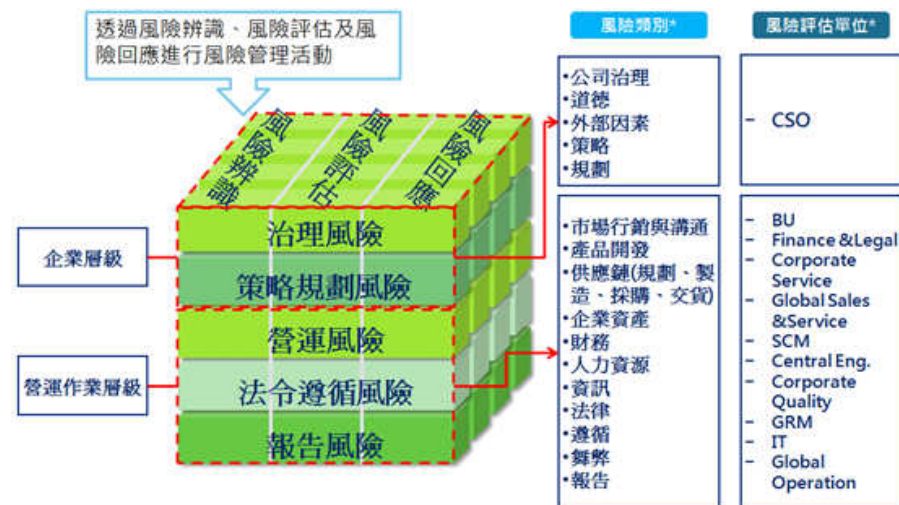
透過風險辨識、風險評估及風險回應進行風險管理活動

風險類別*

風險評估單位*

風險辨識

風險評估

風險回應

企業層級

治理風險

策略規劃風險

營運作業層級

營運風險

法令遵循風險

報告風險

•公司治理
•道德
•外部因素
•策略
•規劃

- CSO

•市場行銷與溝通
•產品開發
•供應鏈(規劃、製造、採購、交貨)
•企業資產
•財務
•人力資源
•資訊
•法律
•遵循
•舞弊
•報告

- BU
- Finance &Legal
- Corporate Service
- Global Sales &Service
- SCM
- Central Eng.
- Corporate Quality
- GRM
- IT
- Global Operation